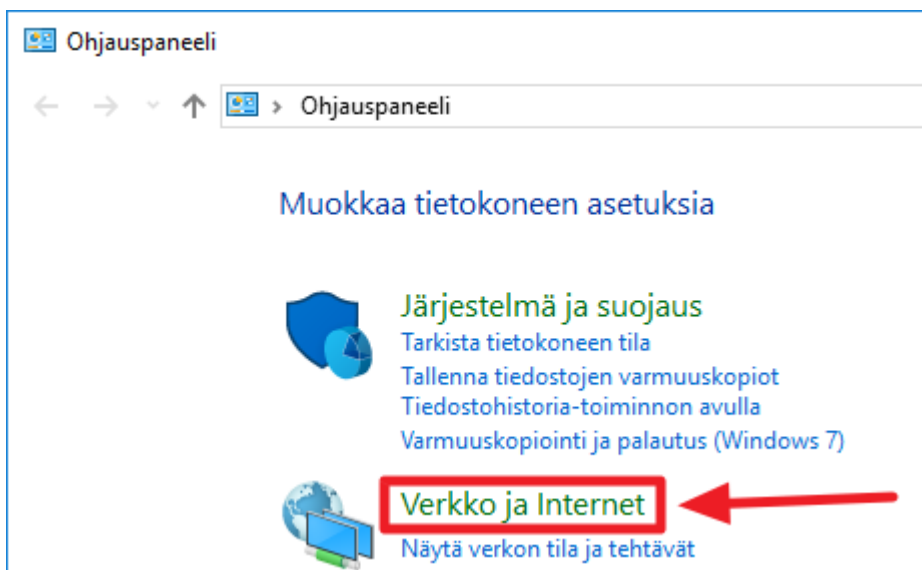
Ohjauspaneeli

Ohjauspaneeli

Muokkaa tietokoneen asetuksia

Järjestelmä ja suojaus
Tarkista tietokoneen tila
Tallenna tiedostojen varmuuskopiot Tiedostohistoria-toiminnon avulla
Varmuuskopiointi ja palautus (Windows 7)

Verkko ja Internet
Näytä verkon tila ja tehtävät